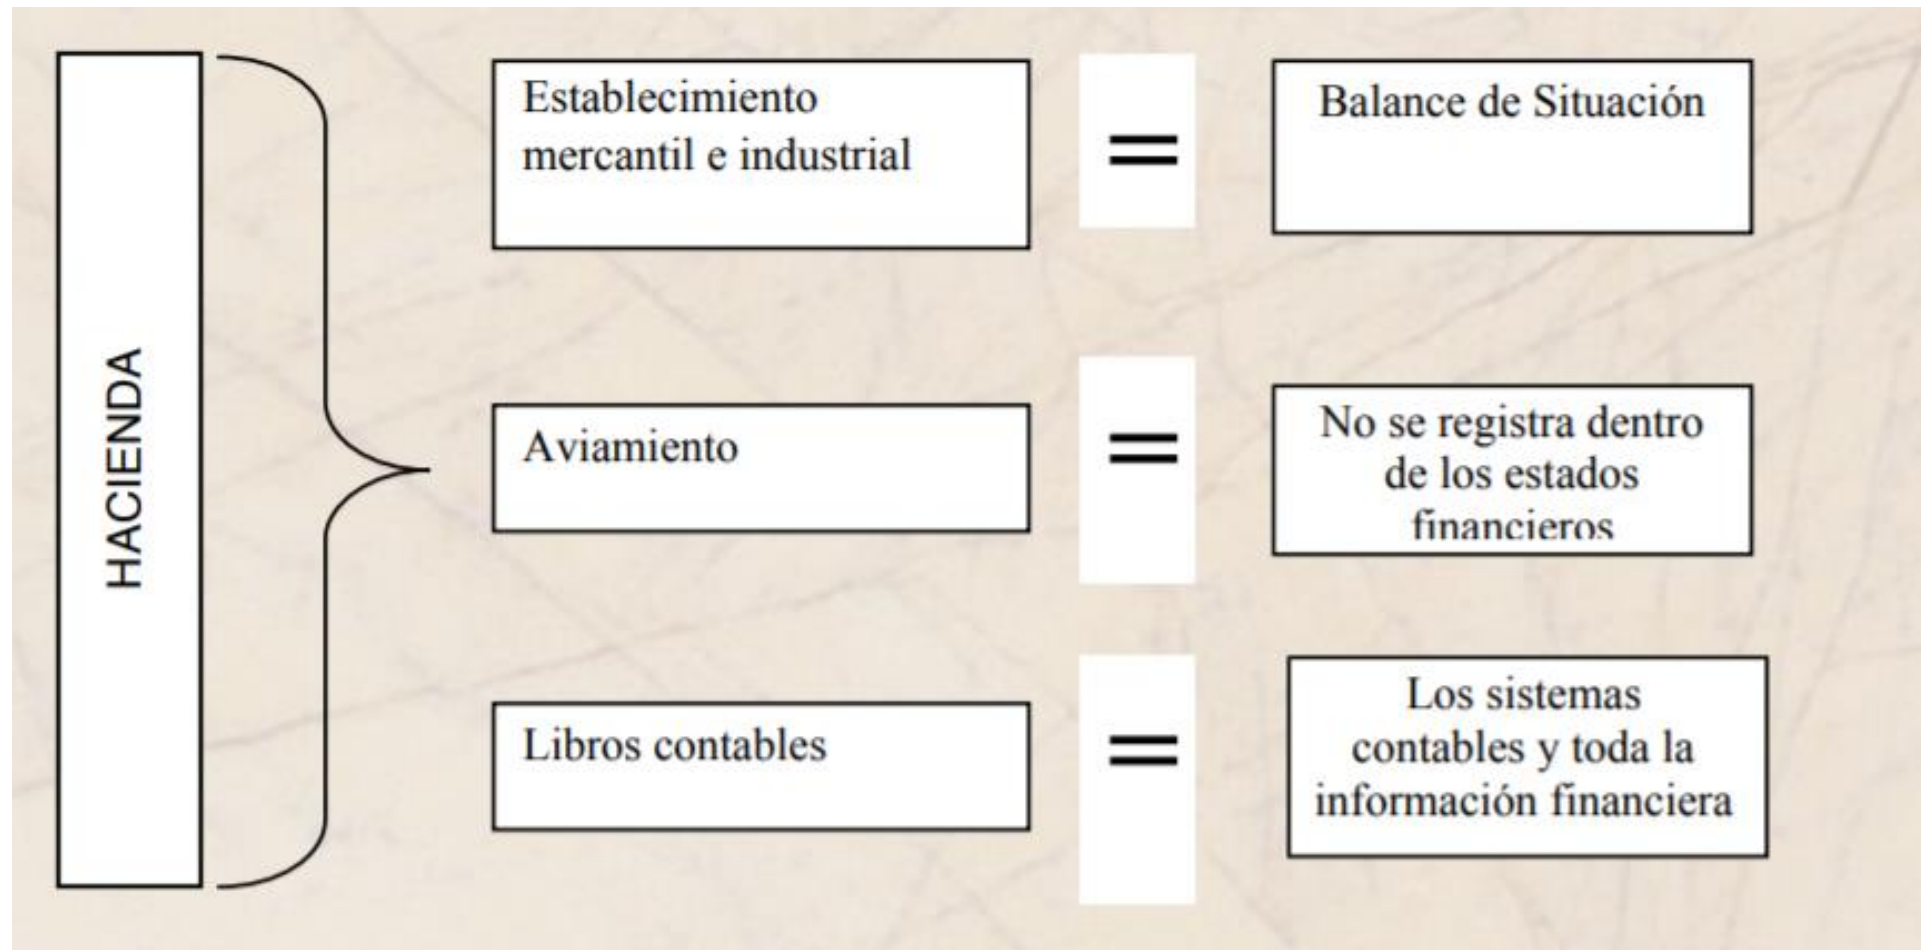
HACIENDA

Establecimiento mercantil e industrial = Balance de Situación

Aviamiento = No se registra dentro de los estados financieros

Libros contables = Los sistemas contables y toda la información financiera